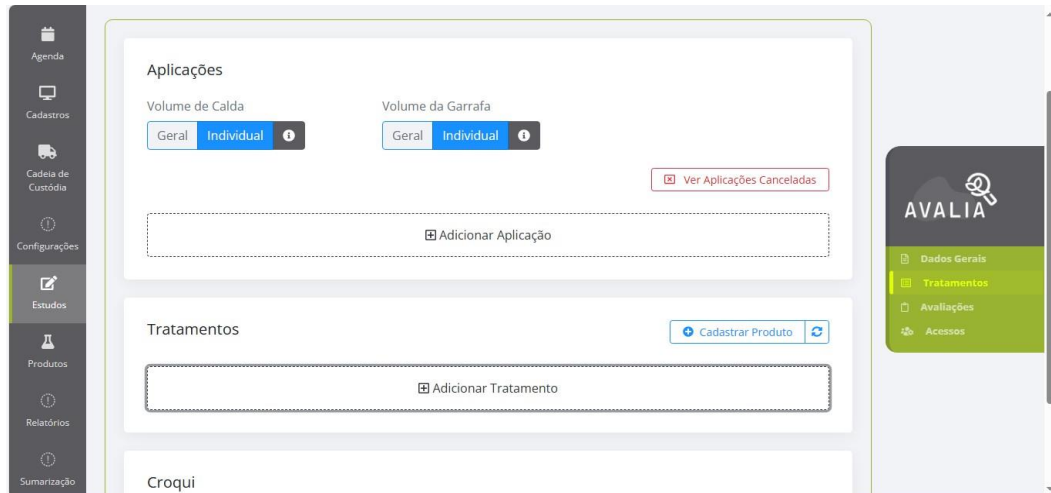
Agenda

Cadastros

Cadeia de Custódia

Configurações

Estudos

Produtos

Relatórios

Sumarização

Aplicações

Volume de Calda

Geral Individual

Volume da Garrafa

Geral Individual

Ver Aplicações Canceladas

Adicionar Aplicação

Tratamentos

Cadastrar Produto

Adicionar Tratamento

Croqui

AVALIA

Dados Gerais

Tratamentos

Avaliações

Acessos